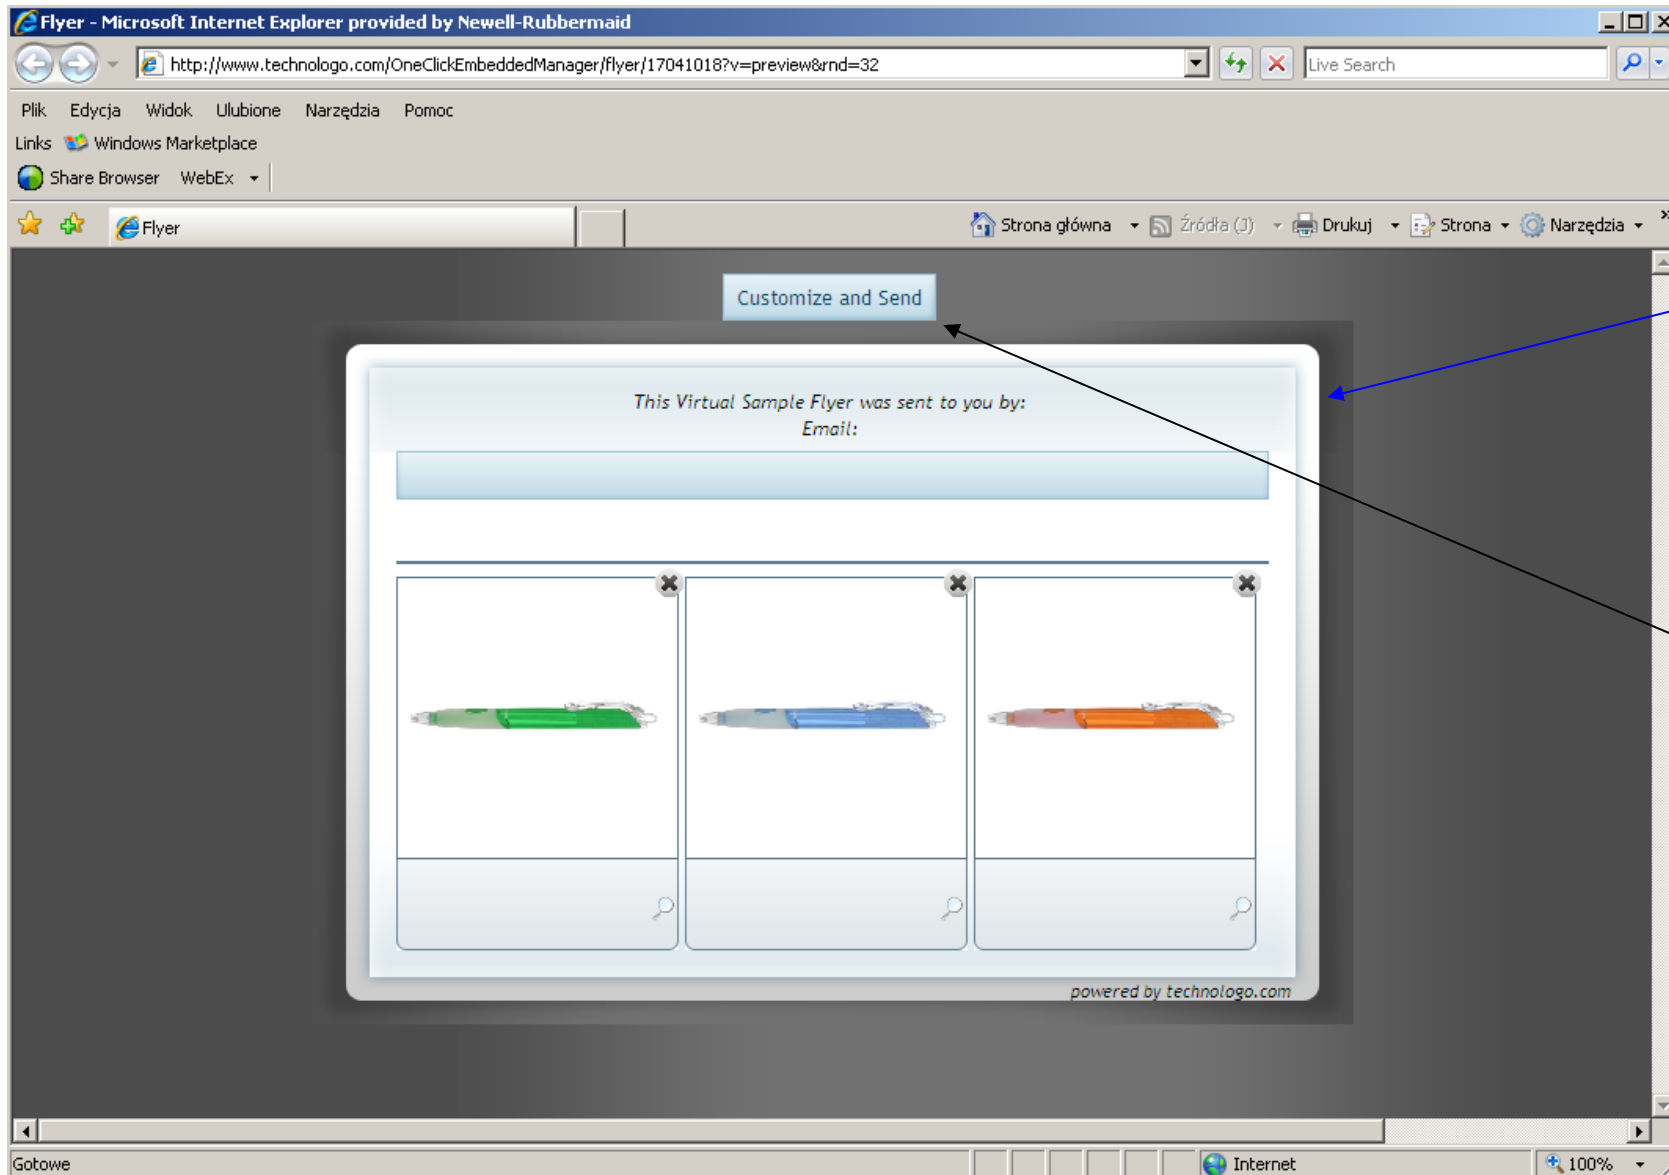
Flyer - Microsoft Internet Explorer provided by Newell-Rubbermaid

http://www.technologo.com/OneClickEmbeddedManager/flyer/17041018?v=preview&rnd=32

Live Search

Plik Edycja Widok Ulubione Narzędzia Pomoc

Links Windows Marketplace

Share Browser WebEx

Flyer

Strona główna Źródła (J) Drukuj Strona Narzędzia

Customize and Send

This Virtual Sample Flyer was sent to you by:
Email:

powered by technologo.com

Gotowe

Internet

100%